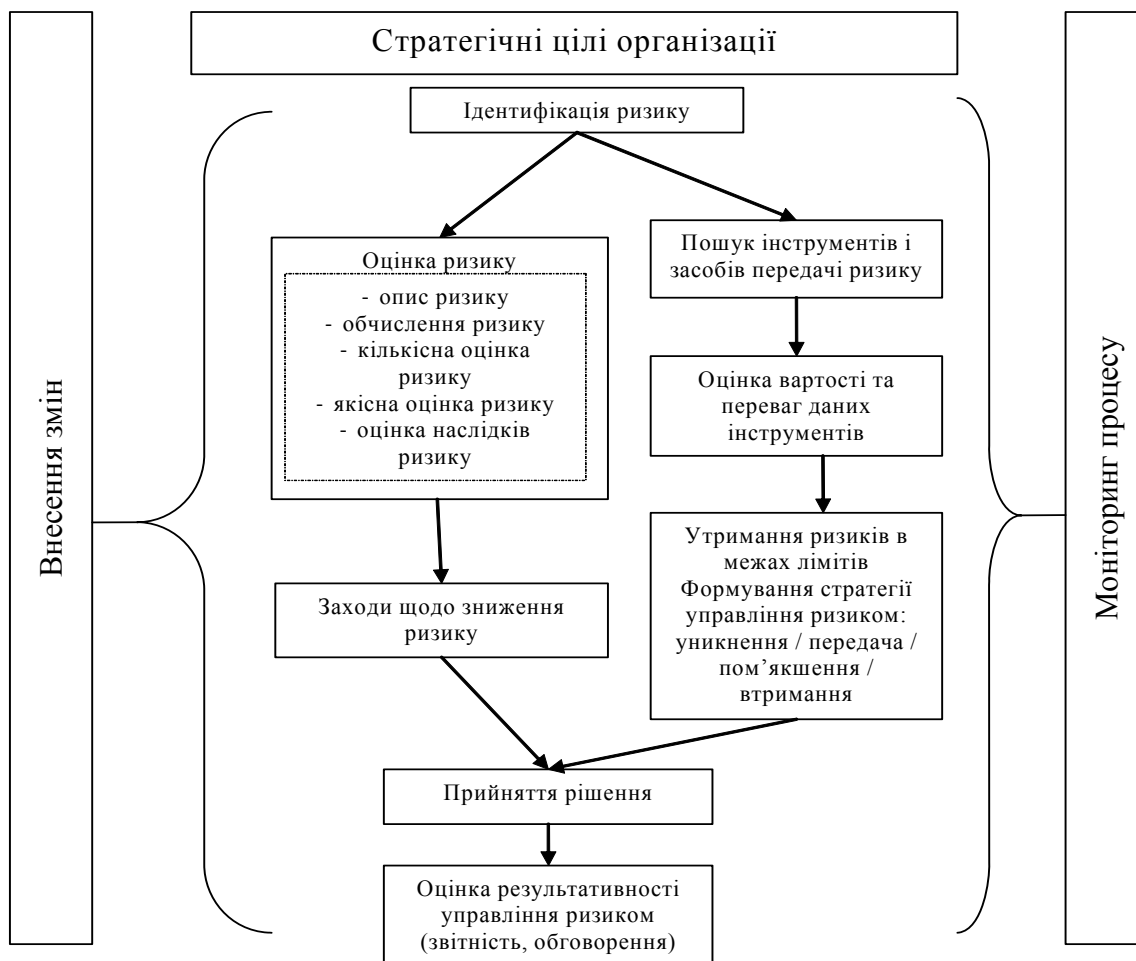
Стратегічні цілі організації

Внесення змін

Ідентифікація ризику

Оцінка ризику
- опис ризику
- обчислення ризику
- кількісна оцінка ризику
- якісна оцінка ризику
- оцінка наслідків ризику

Пошук інструментів і засобів передачі ризику

Оцінка вартості та переваг даних інструментів

Утримання ризиків в межах лімітів
Формування стратегії управління ризиком: уникнення / передача / пом'якшення / втримання

Заходи щодо зниження ризику

Прийняття рішення

Оцінка результативності управління ризиком (звітність, обговорення)

Моніторинг процесу